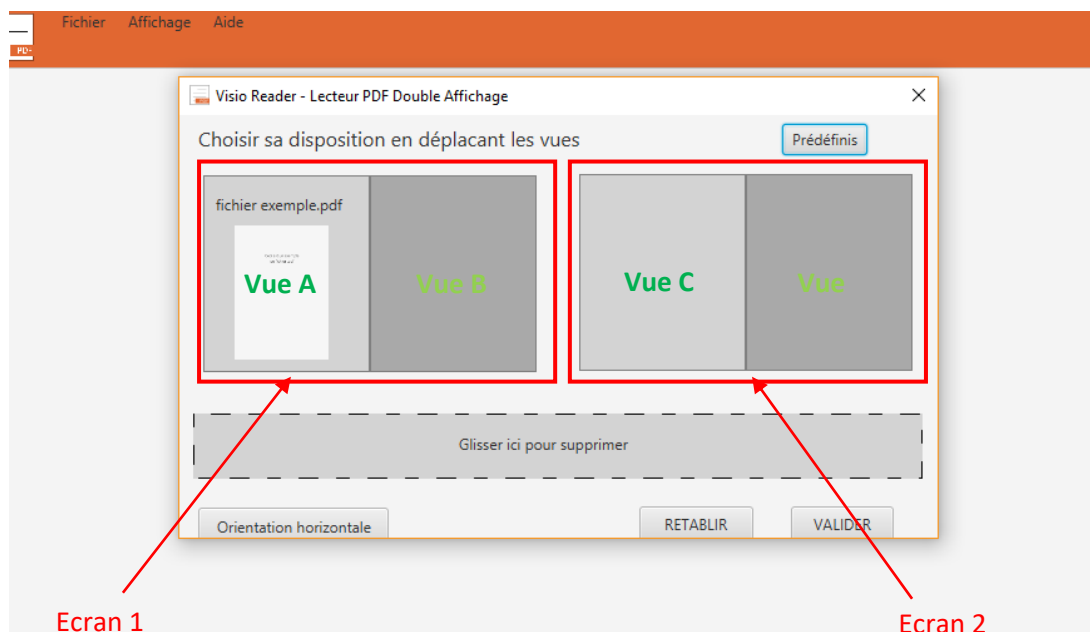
PDF

Fichier Affichage Aide

Visio Reader - Lecteur PDF Double Affichage

Choisir sa disposition en déplacant les vues

Prédéfinis

fichier exemple.pdf

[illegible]

Vue A

Vue B

Vue C

Vue

Glisser ici pour supprimer

Orientation horizontale

RETABLIR

VALIDER

Ecran 1

Ecran 2